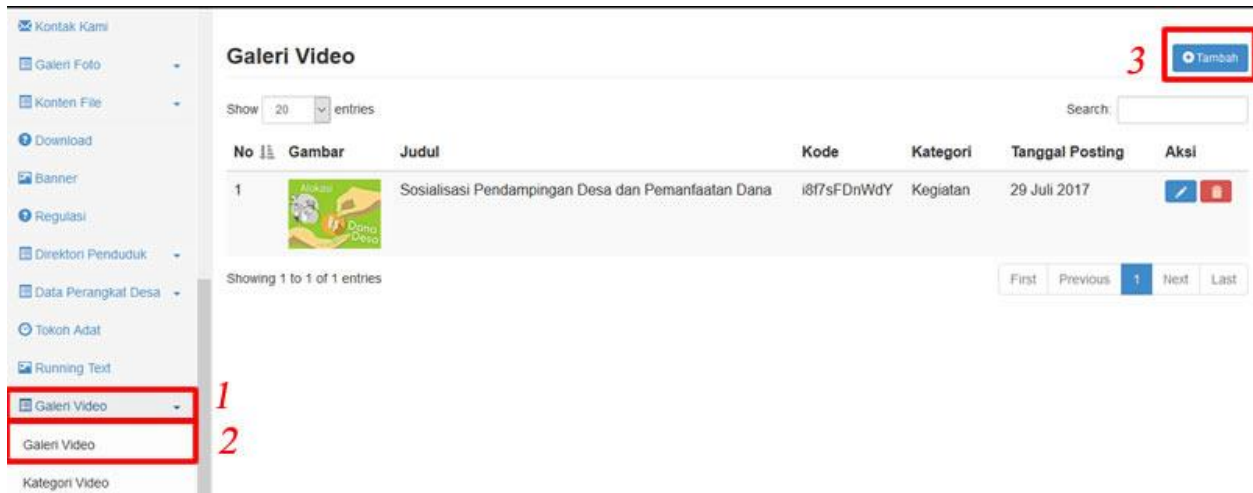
Kontak Kami
Galeri Foto
Konten File
Download
Banner
Regulasi
Direktori Penduduk
Data Perangkat Desa
Tokoh Adat
Running Text
Galeri Video
Galeri Video
Kategori Video

1
2

Galeri Video

3
Tambah

Show 20 entries
Search:

| No | Gambar | Judul | Kode | Kategori | Tanggal Posting | Aksi |
|---|---|---|---|---|---|---|
| 1 | Alokasi Dana Desa | Sosialisasi Pendampingan Desa dan Pemanfaatan Dana | i8f7sFDnWdY | Kegiatan | 29 Juli 2017 | |

Showing 1 to 1 of 1 entries

First Previous 1 Next Last